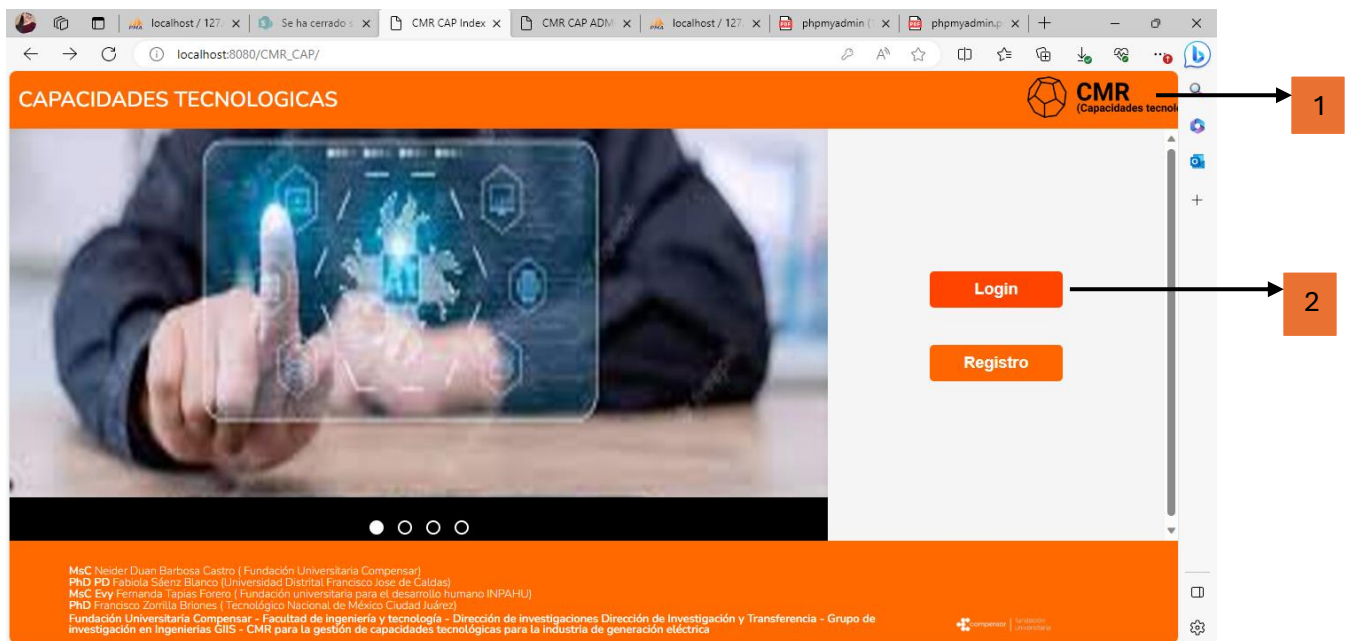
localhost / 127. ×
Se ha cerrado s ×
CMR CAP Index ×
CMR CAP ADM ×
localhost / 127. ×
phpmyadmin ( ×
phpmyadmin.p ×

localhost:8080/CMR_CAP/

CAPACIDADES TECNOLOGICAS

CMR
(Capacidades tecnol

1

Login

2

Registro

MsC Neider Duan Barbosa Castro ( Fundación Universitaria Compensar)
PhD PD Fabiola Sáenz Blanco (Universidad Distrital Francisco Jose de Caldas)
MsC Evy Fernanda Tapias Forero ( Fundación universitaria para el desarrollo humano INPAHU)
PhD Francisco Zorrilla Briones ( Tecnológico Nacional de México Ciudad Juárez)
Fundación Universitaria Compensar - Facultad de ingeniería y tecnología - Dirección de investigaciones Dirección de Investigación y Transferencia - Grupo de investigación en Ingenierias GIIS - CMR para la gestión de capacidades tecnológicas para la industria de generación eléctrica

compensar | fundación universitaria